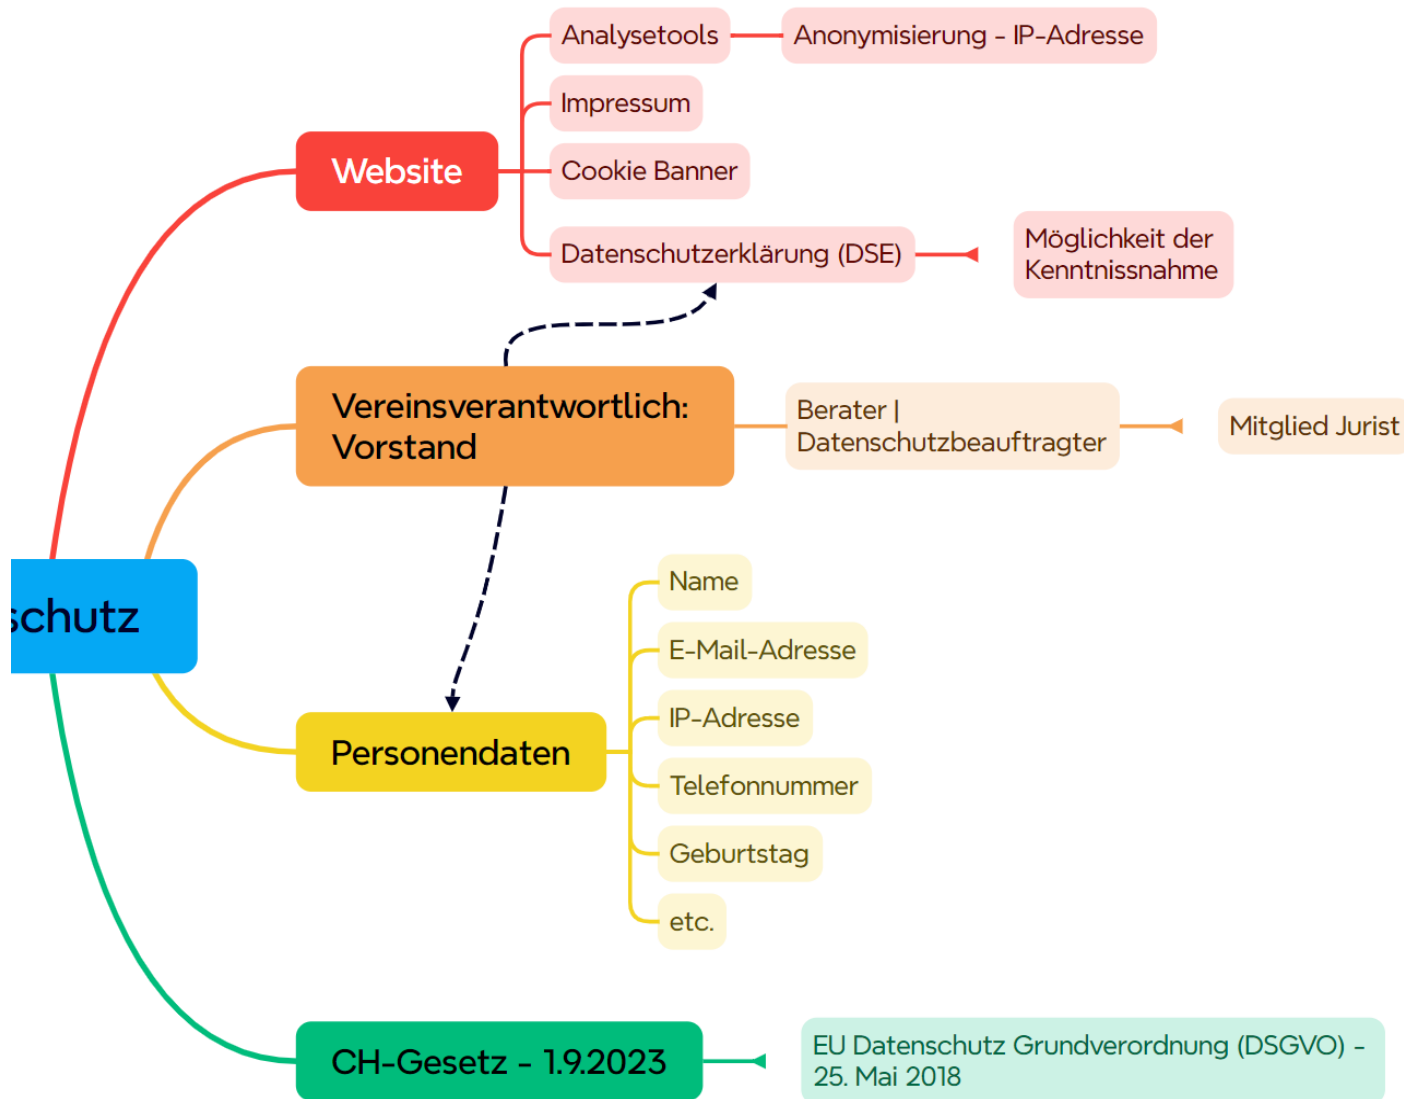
schutz

Website

Analysetools

Anonymisierung - IP-Adresse

Impressum

Cookie Banner

Datenschutzerklärung (DSE)

Möglichkeit der Kenntnissnahme

Vereinsverantwortlich: Vorstand

Berater | Datenschutzbeauftragter

Mitglied Jurist

Personendaten

Name

E-Mail-Adresse

IP-Adresse

Telefonnummer

Geburtstag

etc.

CH-Gesetz - 1.9.2023

EU Datenschutz Grundverordnung (DSGVO) - 25. Mai 2018